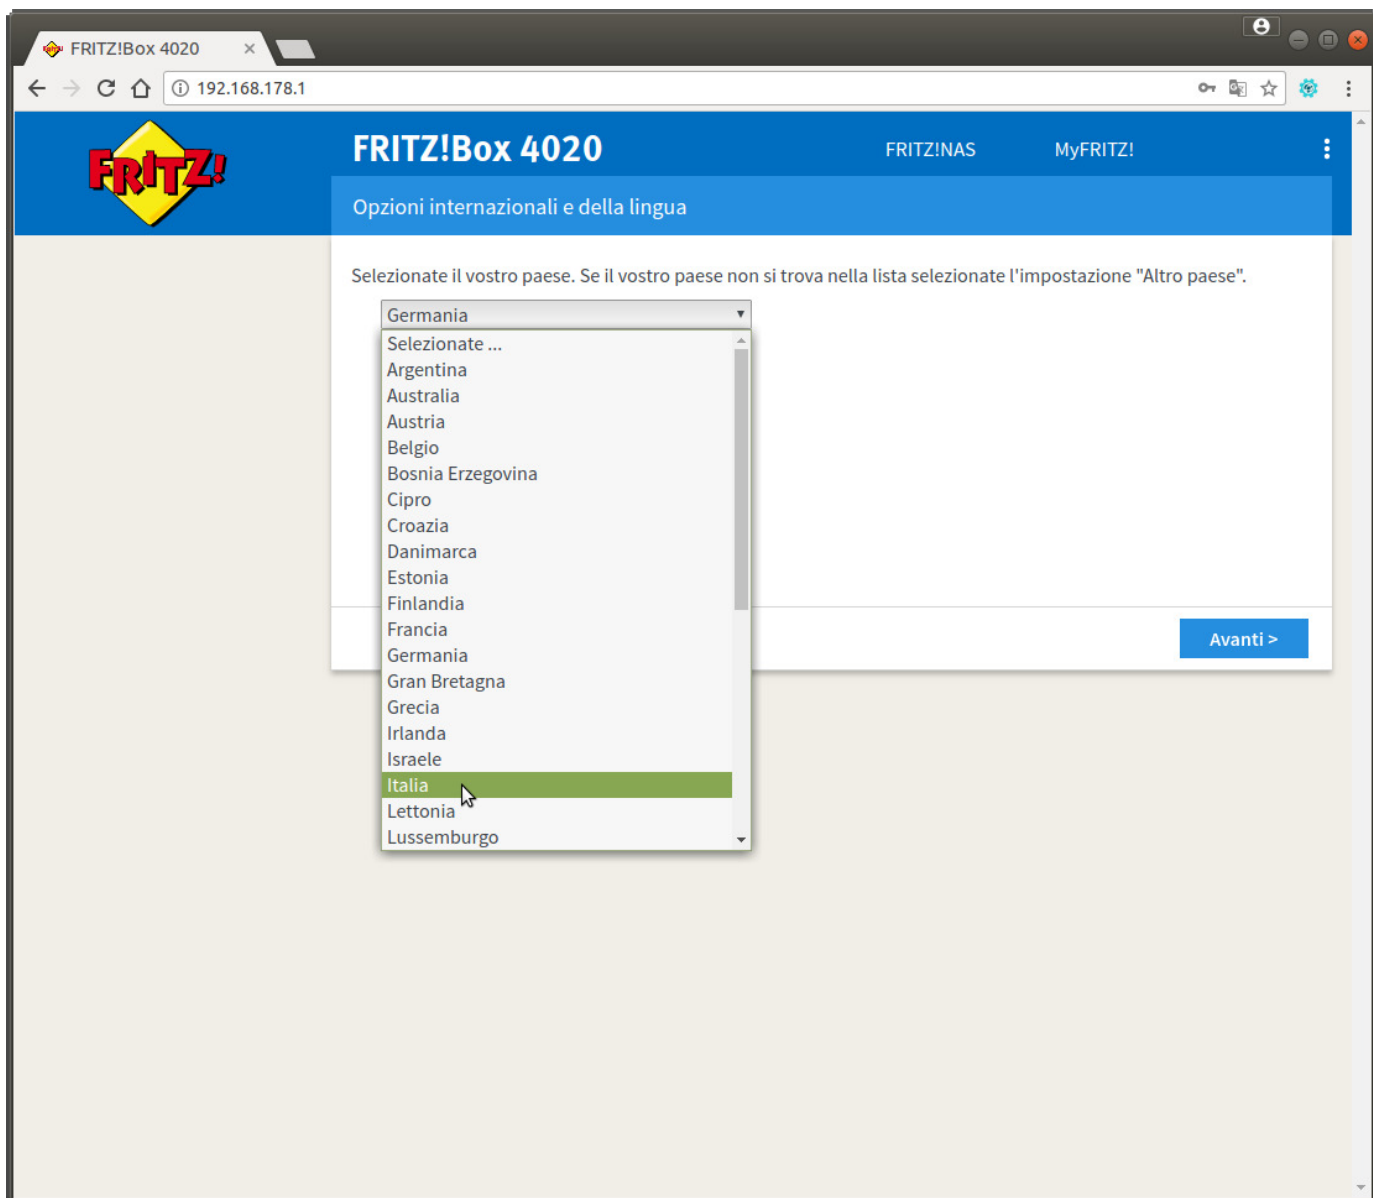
FRITZ!Box 4020 ×

192.168.178.1

FRITZ!

FRITZ!Box 4020

FRITZ!NAS

MyFRITZ!

Opzioni internazionali e della lingua

Selezionate il vostro paese. Se il vostro paese non si trova nella lista selezionate l'impostazione "Altro paese".

Germania

Selezionate ...
Argentina
Australia
Austria
Belgio
Bosnia Erzegovina
Cipro
Croazia
Danimarca
Estonia
Finlandia
Francia
Germania
Gran Bretagna
Grecia
Irlanda
Israele
Italia
Lettonia
Lussemburgo

Avanti >